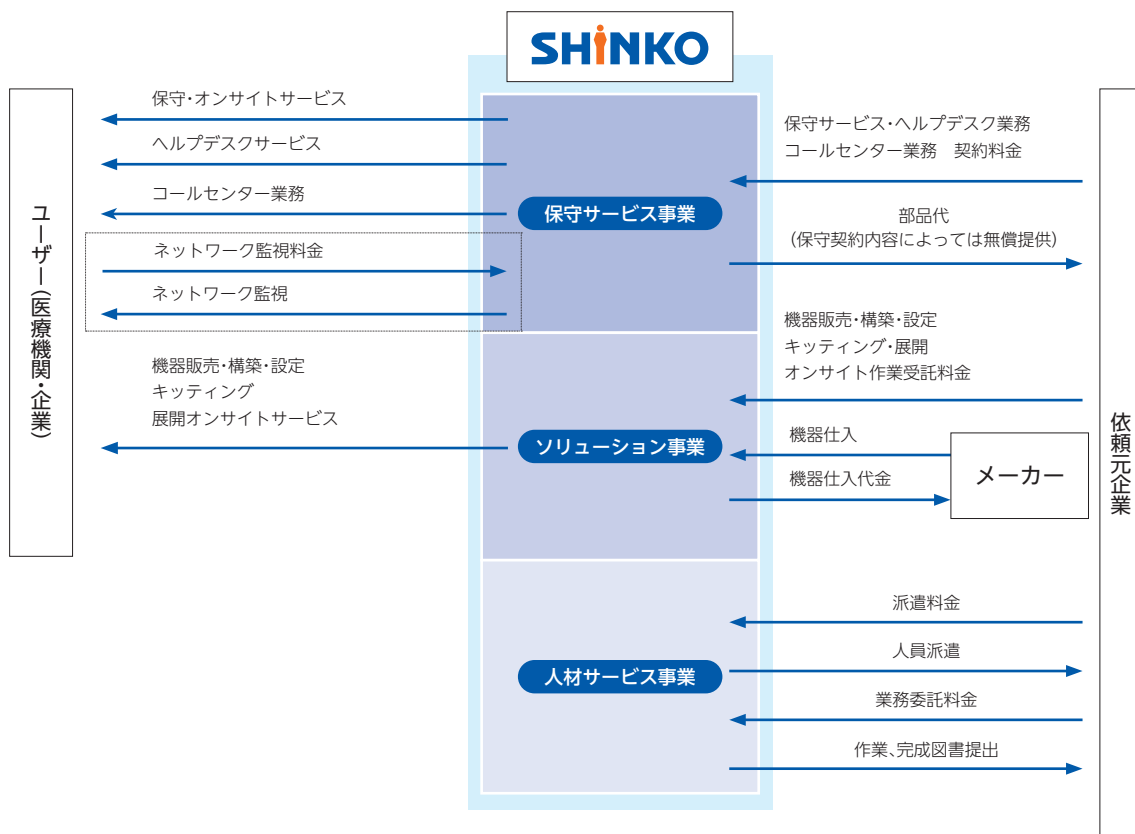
SHINKO

ユーザー(医療機関・企業)

保守・オンサイトサービス

ヘルプデスクサービス

コールセンター業務

ネットワーク監視料金

ネットワーク監視

機器販売・構築・設定
キッティング
展開オンサイトサービス

保守サービス事業

ソリューション事業

人材サービス事業

保守サービス・ヘルプデスク業務
コールセンター業務　契約料金

部品代
(保守契約内容によっては無償提供)

機器販売・構築・設定
キッティング・展開
オンサイト作業受託料金

機器仕入

機器仕入代金

メーカー

派遣料金

人員派遣

業務委託料金

作業、完成図書提出

依頼元企業